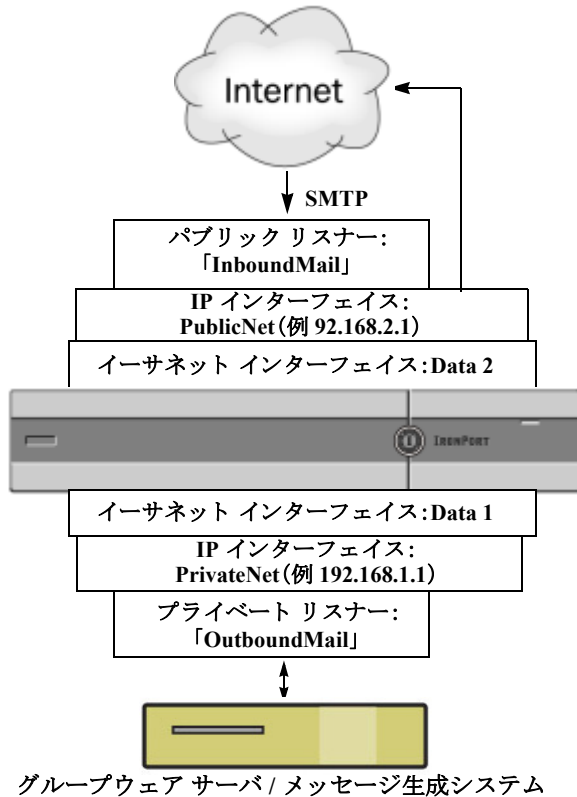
Internet

SMTP

パブリック リスナー:
「InboundMail」

IP インターフェイス:
PublicNet(例 92.168.2.1)

イーサネット インターフェイス:Data 2

IronPort

イーサネット インターフェイス:Data 1

IP インターフェイス:
PrivateNet(例 192.168.1.1)

プライベート リスナー:
「OutboundMail」

グループウェア サーバ / メッセージ生成システム